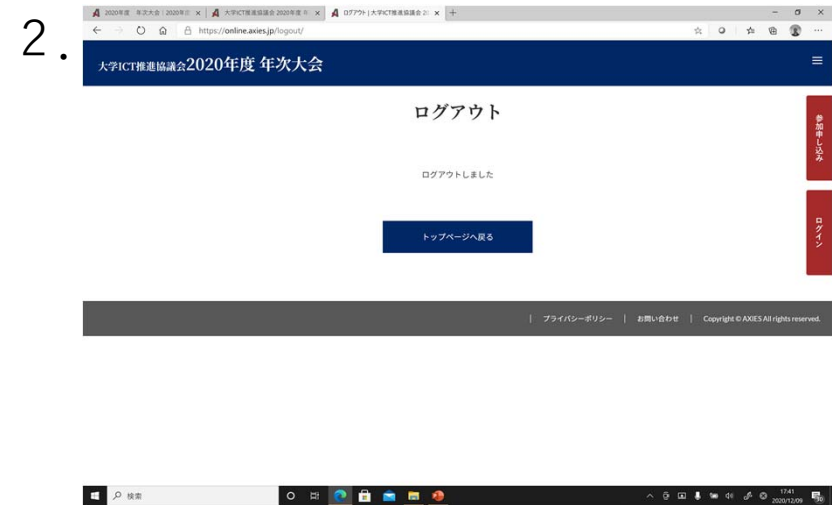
2.

2020年度 年次大会 | 2020年 ×
大学ICT推進協議会 2020年度 ×
ログアウト | 大学ICT推進協議会 20 ×
+

https://online.axies.jp/logout/

大学ICT推進協議会2020年度 年次大会

ログアウト

ログアウトしました

トップページへ戻る

参加申し込み

ログイン

| プライバシーポリシー | お問い合わせ | Copyright © AXIES All rights reserved.

検索

17:41
2020/12/09